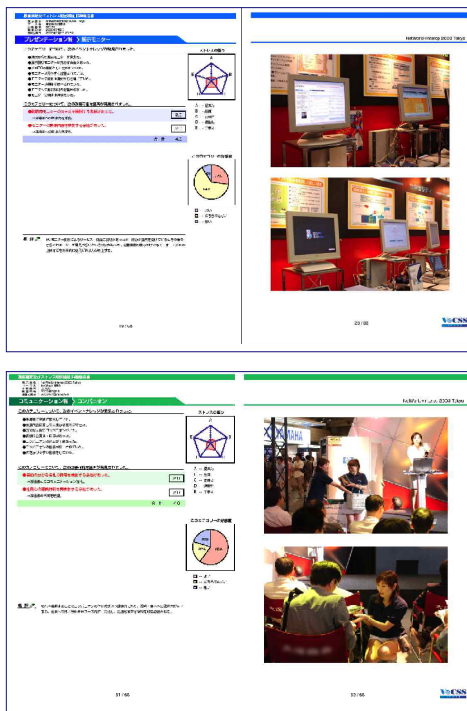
プレゼンテーション係 〉 展示モニター

ストレスの割合

このスタッフについて、効果測定の結果を報告いたします。

合 計

このスタッフへの好感度

Networld+Interop 2004 Tokyo

19 / 66

20 / 66

VOCSS

コミュニケーション係 〉 コンパニオン

ストレスの割合

このスタッフについて、効果測定の結果を報告いたします。

合 計

このスタッフへの好感度

Networld+Interop 2004 Tokyo

21 / 66

22 / 66

VOCSS